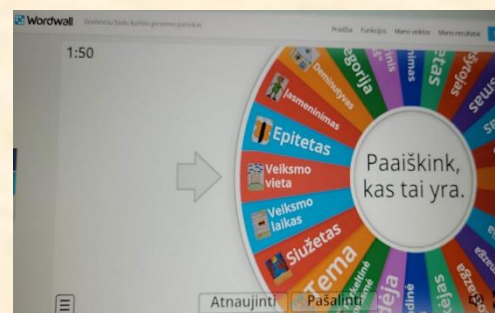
Wordwall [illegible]

Pradžia Funkcijos Mano veiklos Mano rezultatai

1:50

Deminutyvas

Įasmeninimas

Epitetas

Veiksmo vieta

Veiksmo laikas

Siužetas

Tema

egorija

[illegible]inimas

etas

Paaiškink, kas tai yra.

Atnaujinti

Pašalinti